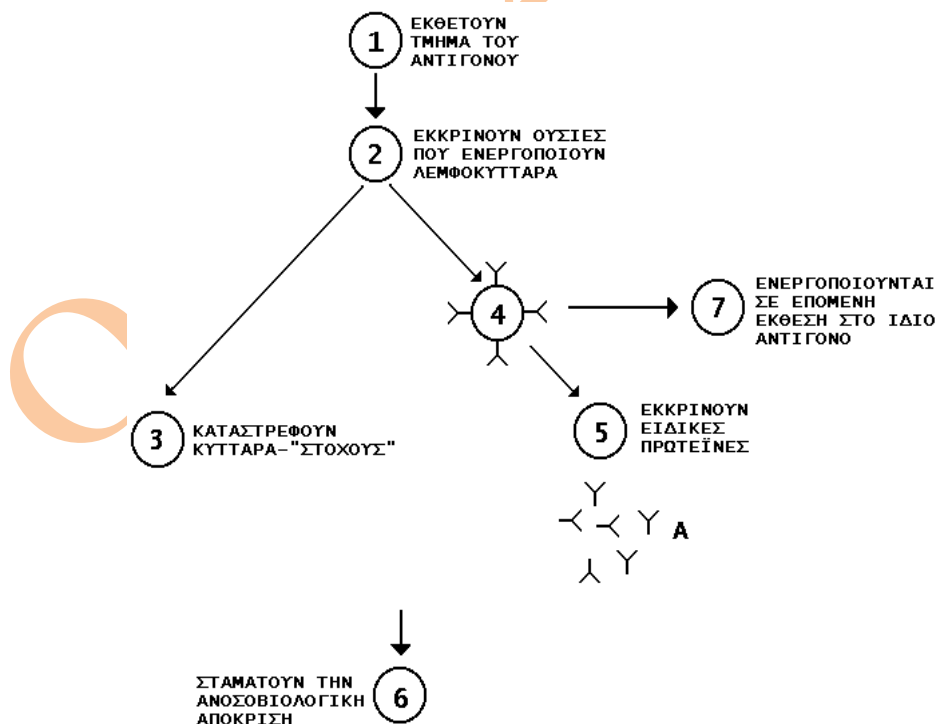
1 ΕΚΘΕΤΟΥΝ ΤΜΗΜΑ ΤΟΥ ΑΝΤΙΓΟΝΟΥ

2 ΕΚΚΡΙΝΟΥΝ ΟΥΣΙΕΣ ΠΟΥ ΕΝΕΡΓΟΠΟΙΟΥΝ ΛΕΜΦΟΚΥΤΤΑΡΑ

4

7 ΕΝΕΡΓΟΠΟΙΟΥΝΤΑΙ ΣΕ ΕΠΟΜΕΝΗ ΕΚΘΕΣΗ ΣΤΟ ΙΔΙΟ ΑΝΤΙΓΟΝΟ

3 ΚΑΤΑΣΤΡΕΦΟΥΝ ΚΥΤΤΑΡΑ-"ΣΤΟΧΟΥΣ"

5 ΕΚΚΡΙΝΟΥΝ ΕΙΔΙΚΕΣ ΠΡΩΤΕΪΝΕΣ

Α

ΣΤΑΜΑΤΟΥΝ ΤΗΝ ΑΝΟΣΟΒΙΟΛΟΓΙΚΗ ΑΠΟΚΡΙΣΗ 6